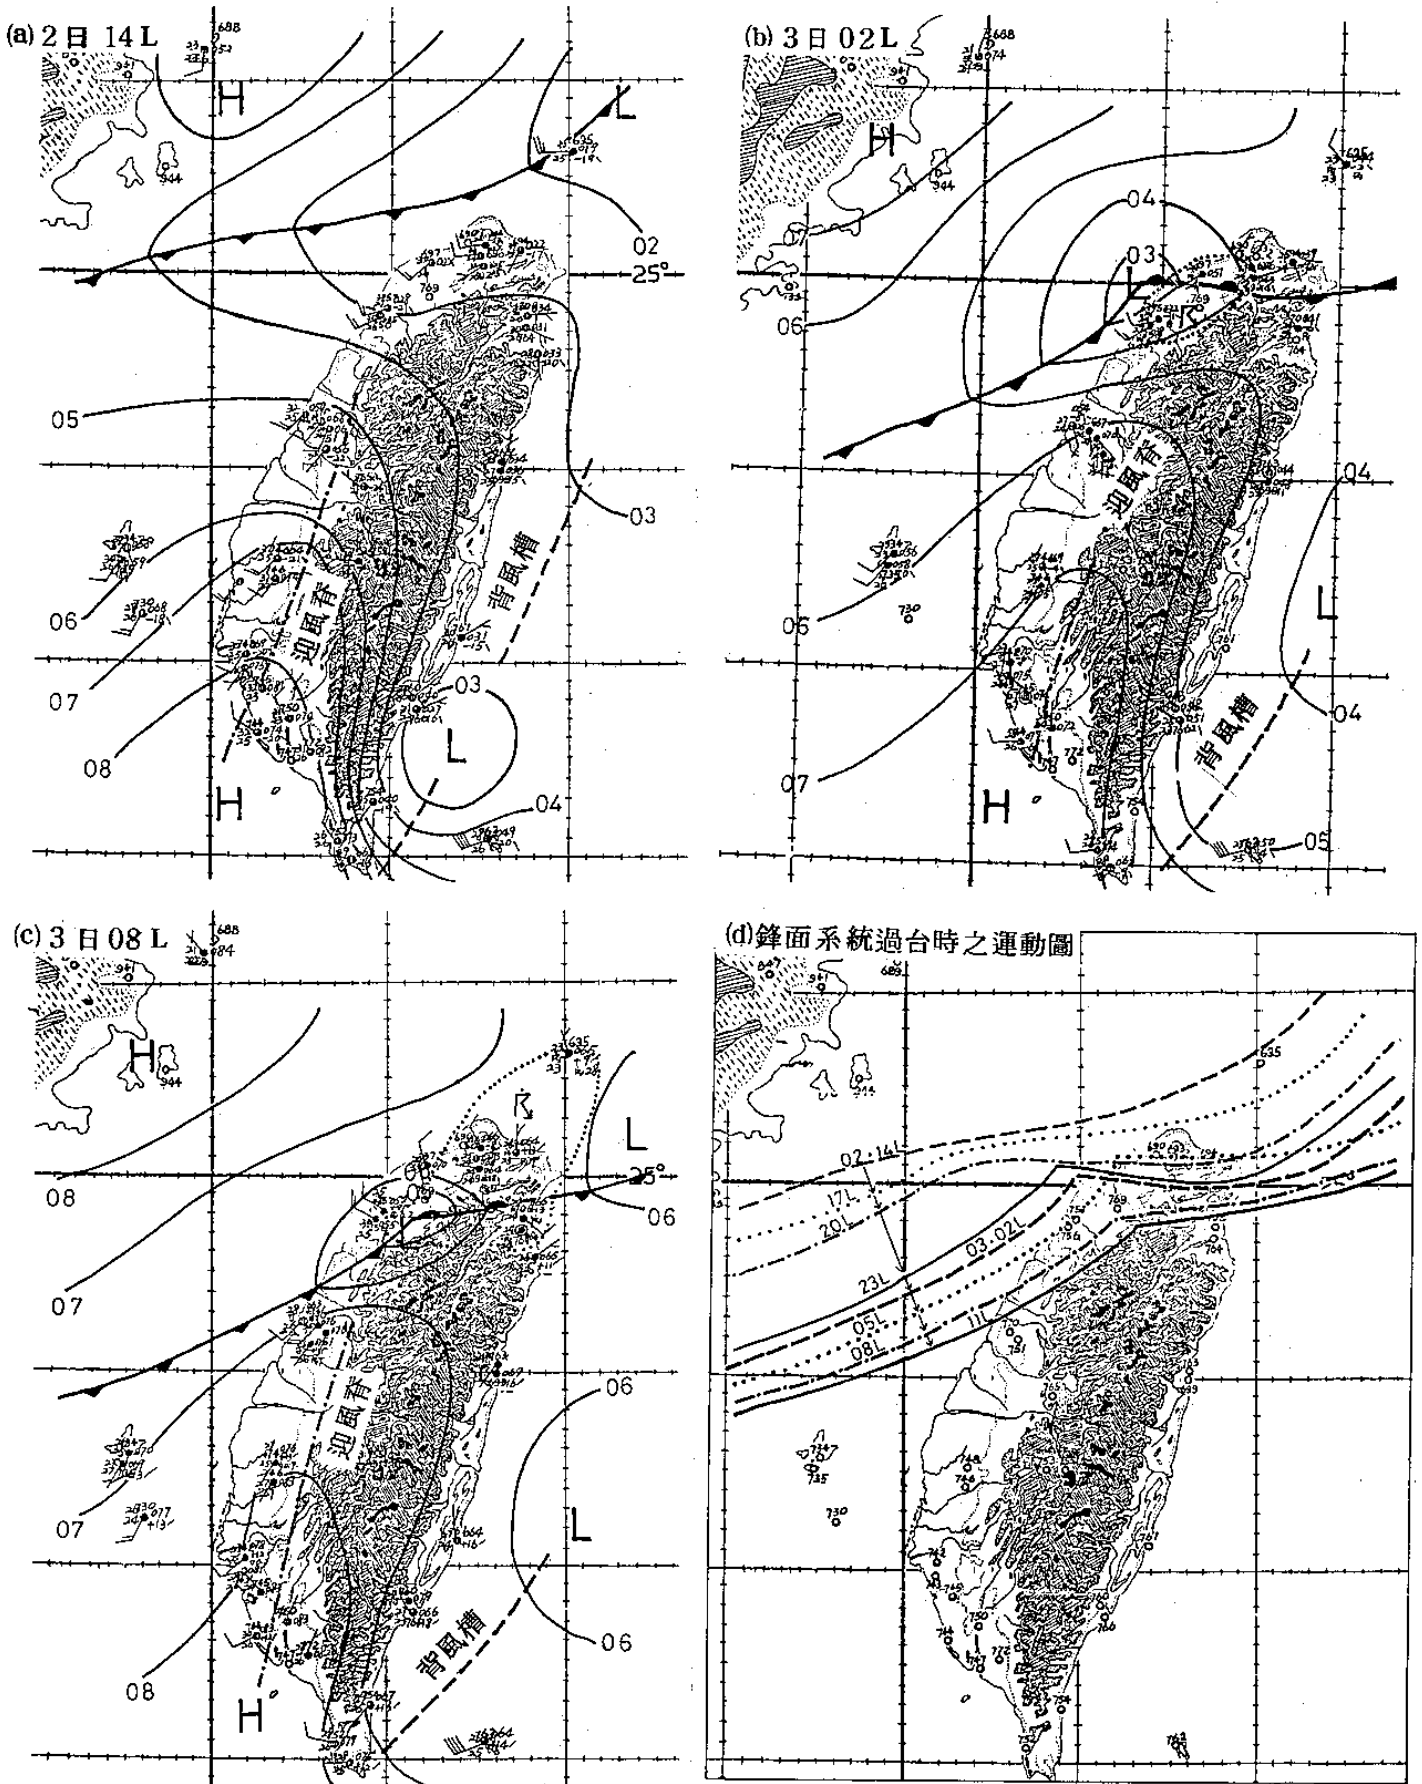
(a) 2日 14 L

688

H

L

02

25°

05

03

06

背風槽

迎風脊

07

03

L

08

H

04

(b) 3日 02 L

688

H

04

03

06

L

04

06

迎風脊

L

背風槽

04

07

H

05

(c) 3日 08 L

688

H

944

L

25°

08

06

07

迎風脊

06

07

L

背風槽

08

06

H

(d)鋒面系統過台時之運動圖

02 14L

17L

20L

03 02L

23L

05L

11L

08L

730